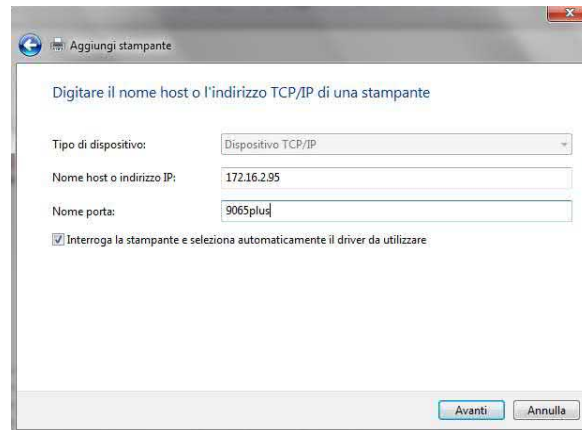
Aggiungi stampante

Digitare il nome host o l'indirizzo TCP/IP di una stampante

Tipo di dispositivo: Dispositivo TCP/IP

Nome host o indirizzo IP: 172.16.2.95

Nome porta: 9065plus

Interroga la stampante e seleziona automaticamente il driver da utilizzare

Avanti Annulla